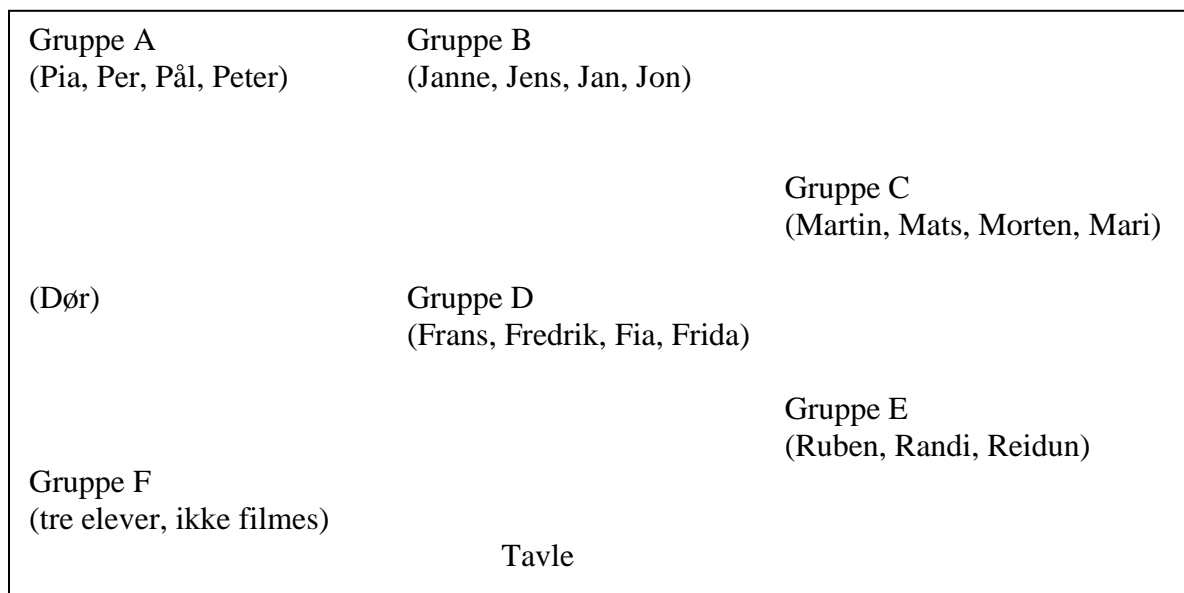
Gruppe A
(Pia, Per, Pål, Peter)

Gruppe B
(Janne, Jens, Jan, Jon)

Gruppe C
(Martin, Mats, Morten, Mari)

(Dør)

Gruppe D
(Frans, Fredrik, Fia, Frida)

Gruppe E
(Ruben, Randi, Reidun)

Gruppe F
(tre elever, ikke filmes)

Tavle